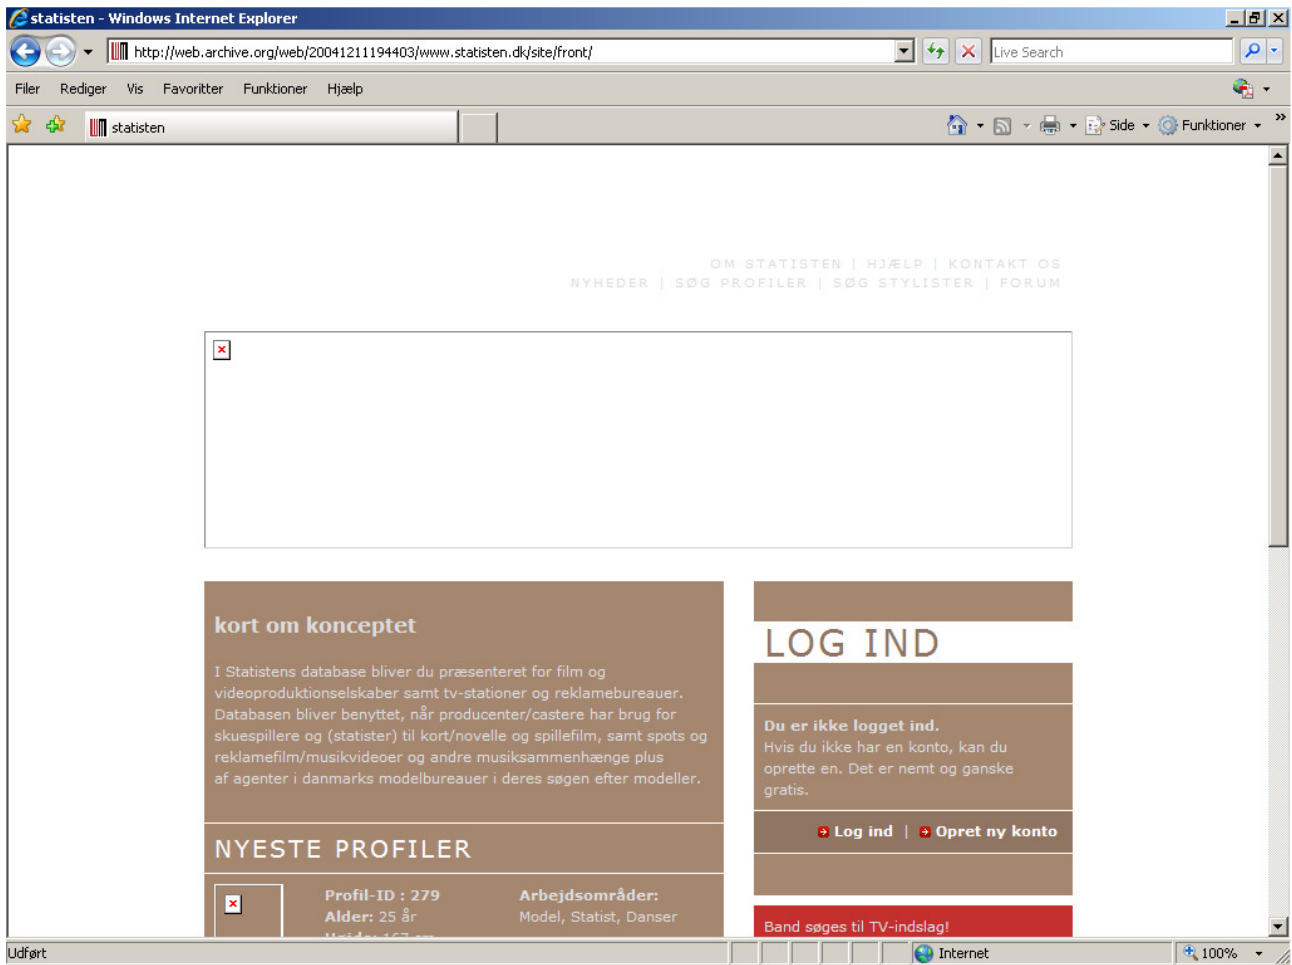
statisten - Windows Internet Explorer

http://web.archive.org/web/20041211194403/www.statisten.dk/site/front/

Live Search

Filer Rediger Vis Favoritter Funktioner Hjælp

statisten

Side Funktioner

OM STATISTEN | HJÆLP | KONTAKT OS
NYHEDER | SØG PROFILER | SØG STYLISTER | FORUM

kort om konceptet

I Statistens database bliver du præsenteret for film og videoproduktionselskaber samt tv-stationer og reklamebureauer. Databasen bliver benyttet, når producenter/castere har brug for skuespillere og (statister) til kort/novelle og spillefilm, samt spots og reklamefilm/musikvideoer og andre musiksammenhænge plus af agenter i danmarks modelbureauer i deres søgen efter modeller.

NYESTE PROFILER

Profil-ID : 279
Alder: 25 år
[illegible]

Arbejdsområder:
Model, Statist, Danser

LOG IND

Du er ikke logget ind.
Hvis du ikke har en konto, kan du oprette en. Det er nemt og ganske gratis.

Log ind | Opret ny konto

Band søges til TV-indslag!

Udført

Internet

100%